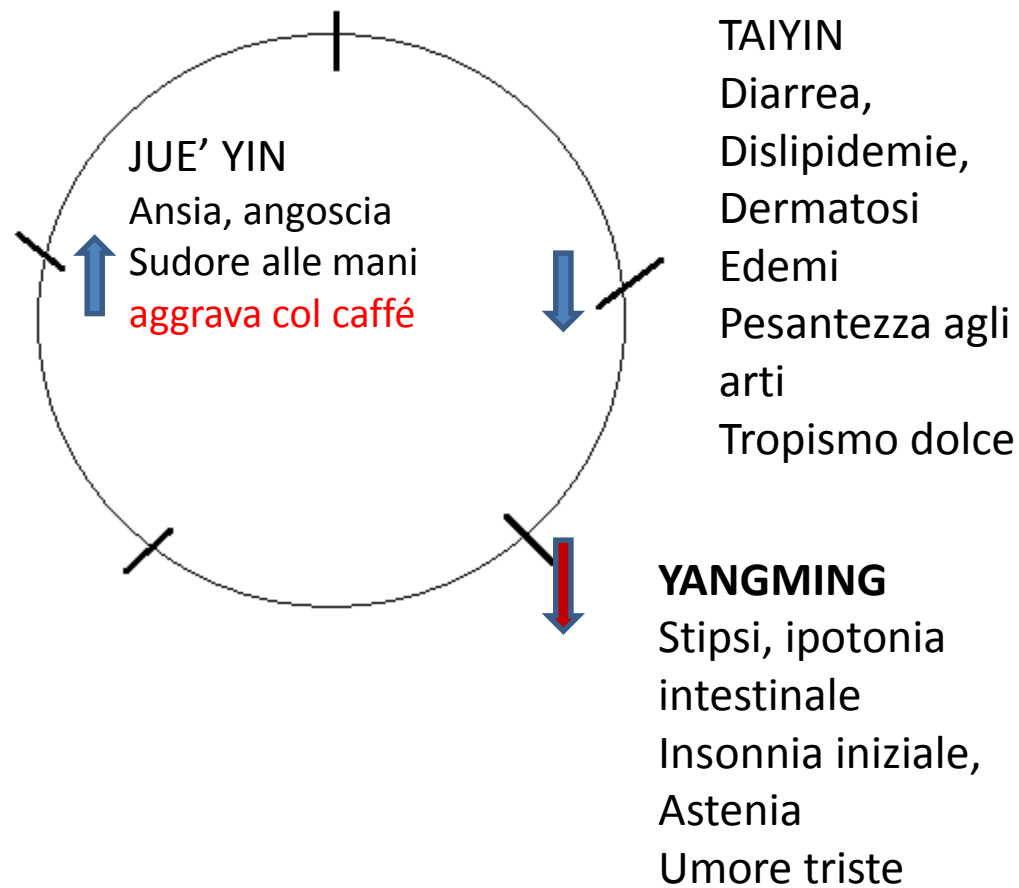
JUE’ YIN
Ansia, angoscia
Sudore alle mani
aggrava col caffé

TAIYIN
Diarrea,
Dislipidemie,
Dermatosi
Edemi
Pesantezza agli arti
Tropismo dolce

YANGMING
Stipsi, ipotonia intestinale
Insonnia iniziale,
Astenia
Umore triste